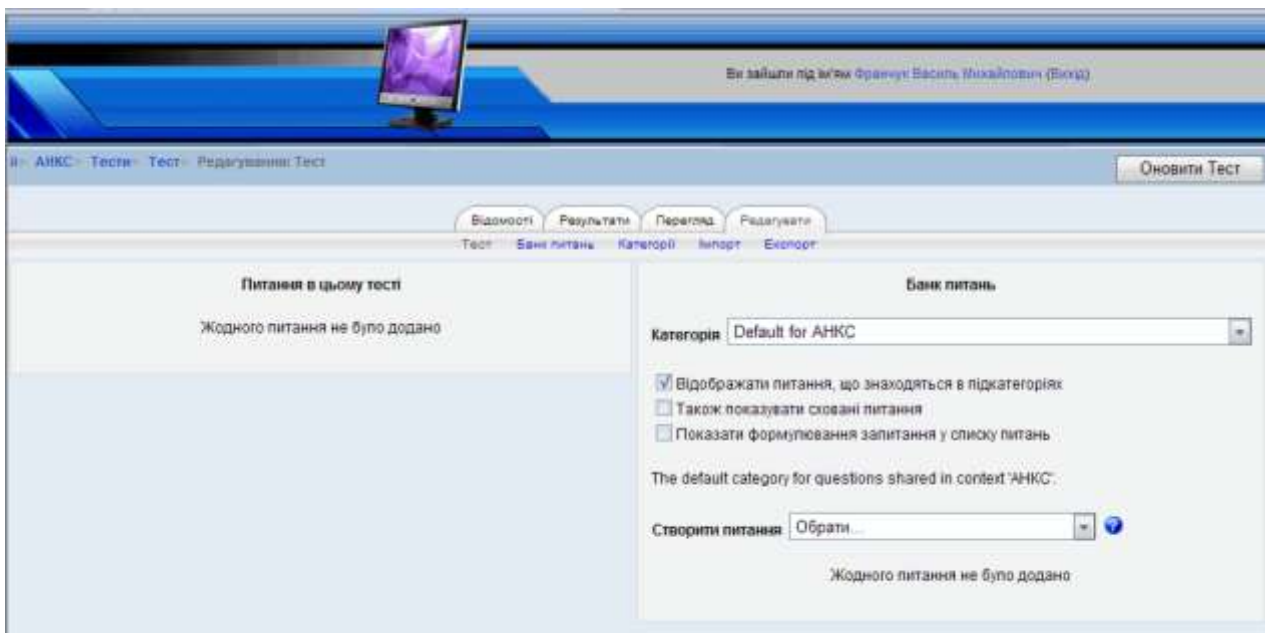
Ви зайшли під ім'ям Франчук Василь Михайлович (Вихід)

ii ▸ АНКС ▸ Тести ▸ Тест ▸ Редагування Тест

Оновити Тест

Відомості | Результати | Перегляд | Редагувати

Тест | Банк питань | Категорії | Імпорт | Експорт

Питання в цьому тесті

Жодного питання не було додано

Банк питань

Категорія Default for АНКС

Відображати питання, що знаходяться в підкатегоріях

Також показувати сховані питання

Показати формулювання запитання у списку питань

The default category for questions shared in context 'АНКС'.

Створити питання Обрати...

Жодного питання не було додано